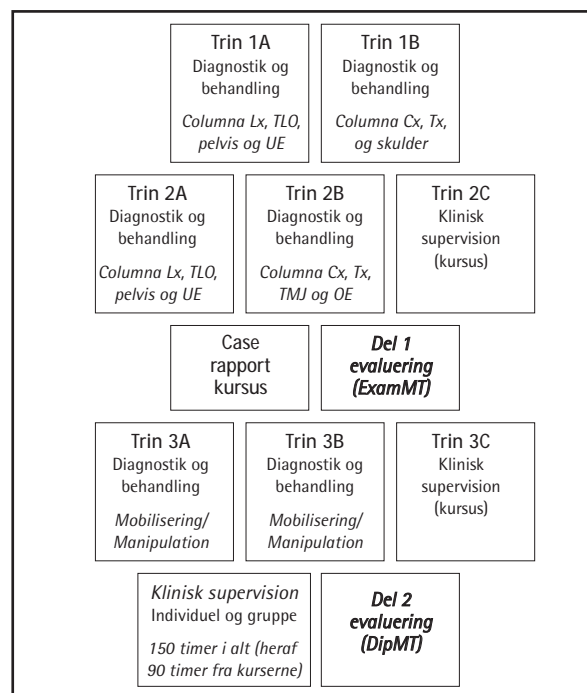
Trin 1A
Diagnostik og behandling
Columna Lx, TLO, pelvis og UE

Trin 1B
Diagnostik og behandling
Columna Cx, Tx, og skulder

Trin 2A
Diagnostik og behandling
Columna Lx, TLO, pelvis og UE

Trin 2B
Diagnostik og behandling
Columna Cx, Tx, TMJ og OE

Trin 2C
Klinisk supervision (kursus)

Case rapport kursus

Del 1 evaluering (ExamMT)

Trin 3A
Diagnostik og behandling
Mobilisering/ Manipulation

Trin 3B
Diagnostik og behandling
Mobilisering/ Manipulation

Trin 3C
Klinisk supervision (kursus)

Klinisk supervision
Individuel og gruppe
150 timer i alt (heraf 90 timer fra kurserne)

Del 2 evaluering (DipMT)